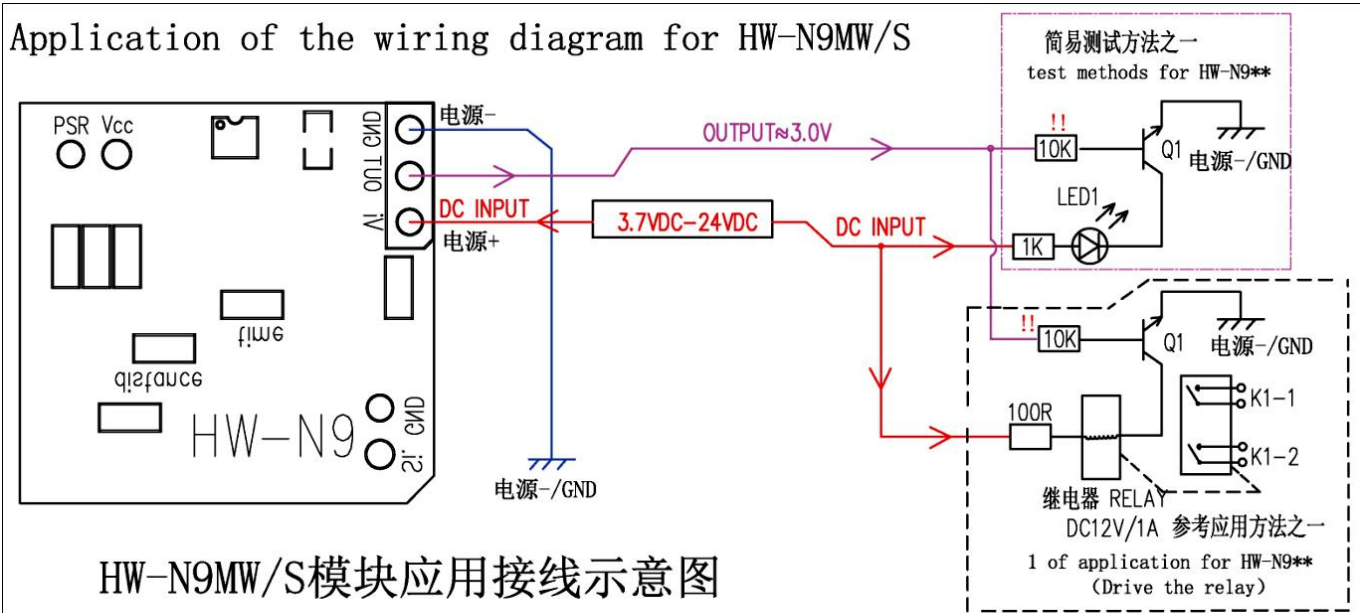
Application of the wiring diagram for HW-N9MW/S

简易测试方法之一
test methods for HW-N9**

PSR Vcc

GND
OUT
Vi

电源-

OUTPUT≈3.0V

!!
10K
Q1
电源-/GND

LED1

DC INPUT
电源+

3.7VDC-24VDC

DC INPUT

1K

time

distance

!!
10K
Q1
电源-/GND

K1-1

100R

K1-2

HW-N9

GND
Si

电源-/GND

继电器 RELAY
DC12V/1A 参考应用方法之一
1 of application for HW-N9**
(Drive the relay)

HW-N9MW/S模块应用接线示意图